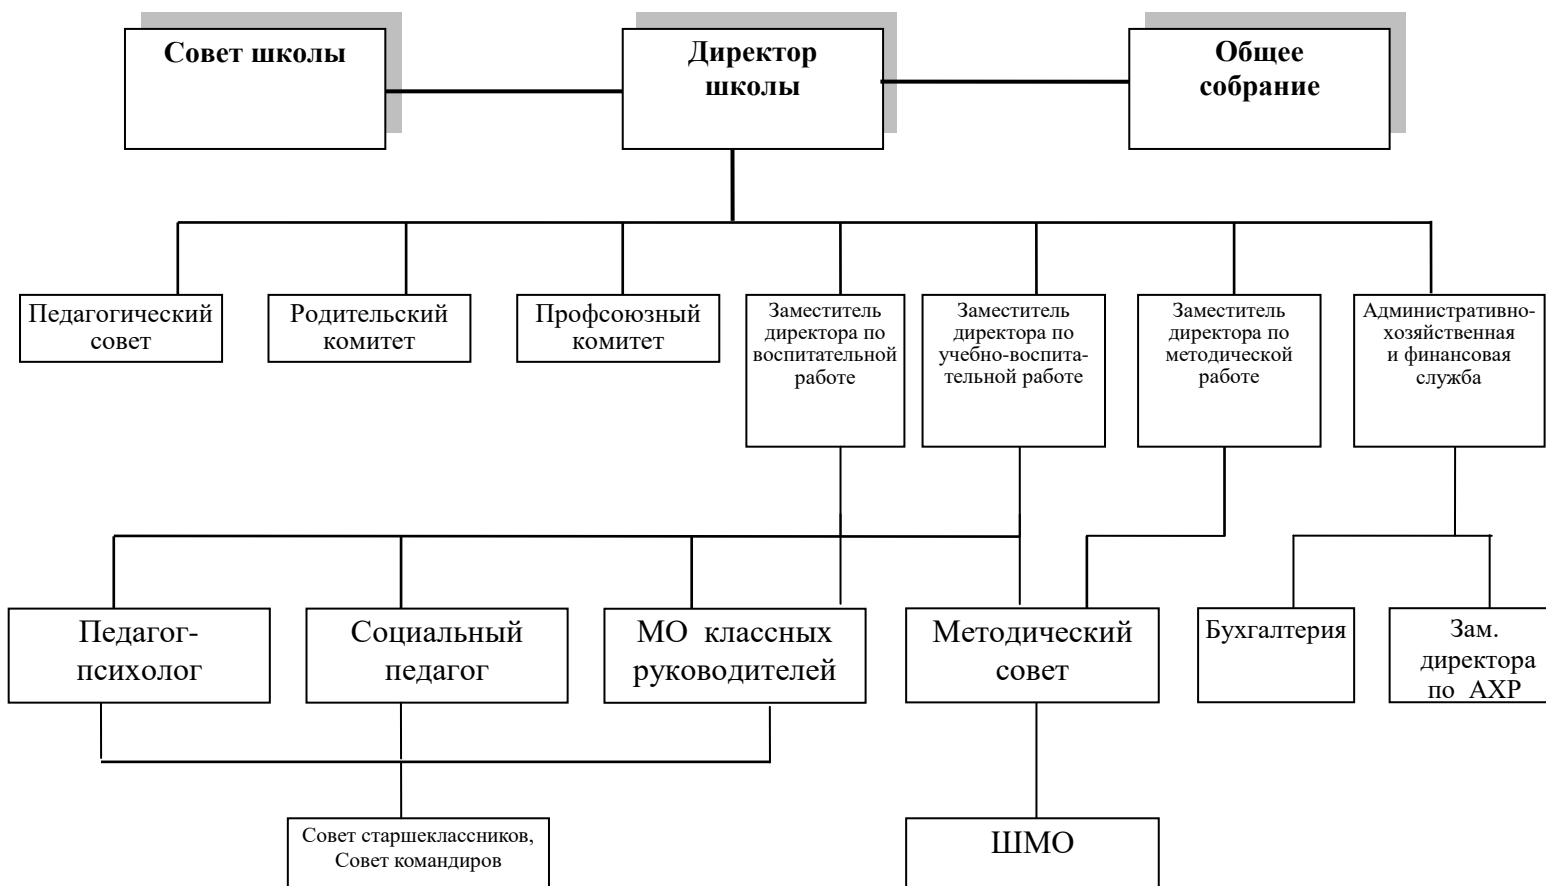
Совет школы

Директор школы

Общее собрание

Педагогический совет

Родительский комитет

Профсоюзный комитет

Заместитель директора по воспитательной работе

Заместитель директора по учебно-воспитательной работе

Заместитель директора по методической работе

Административно-хозяйственная и финансовая служба

Педагог-психолог

Социальный педагог

МО классных руководителей

Методический совет

Бухгалтерия

Зам. директора по АХР

Совет старшеклассников, Совет командиров

ШМО